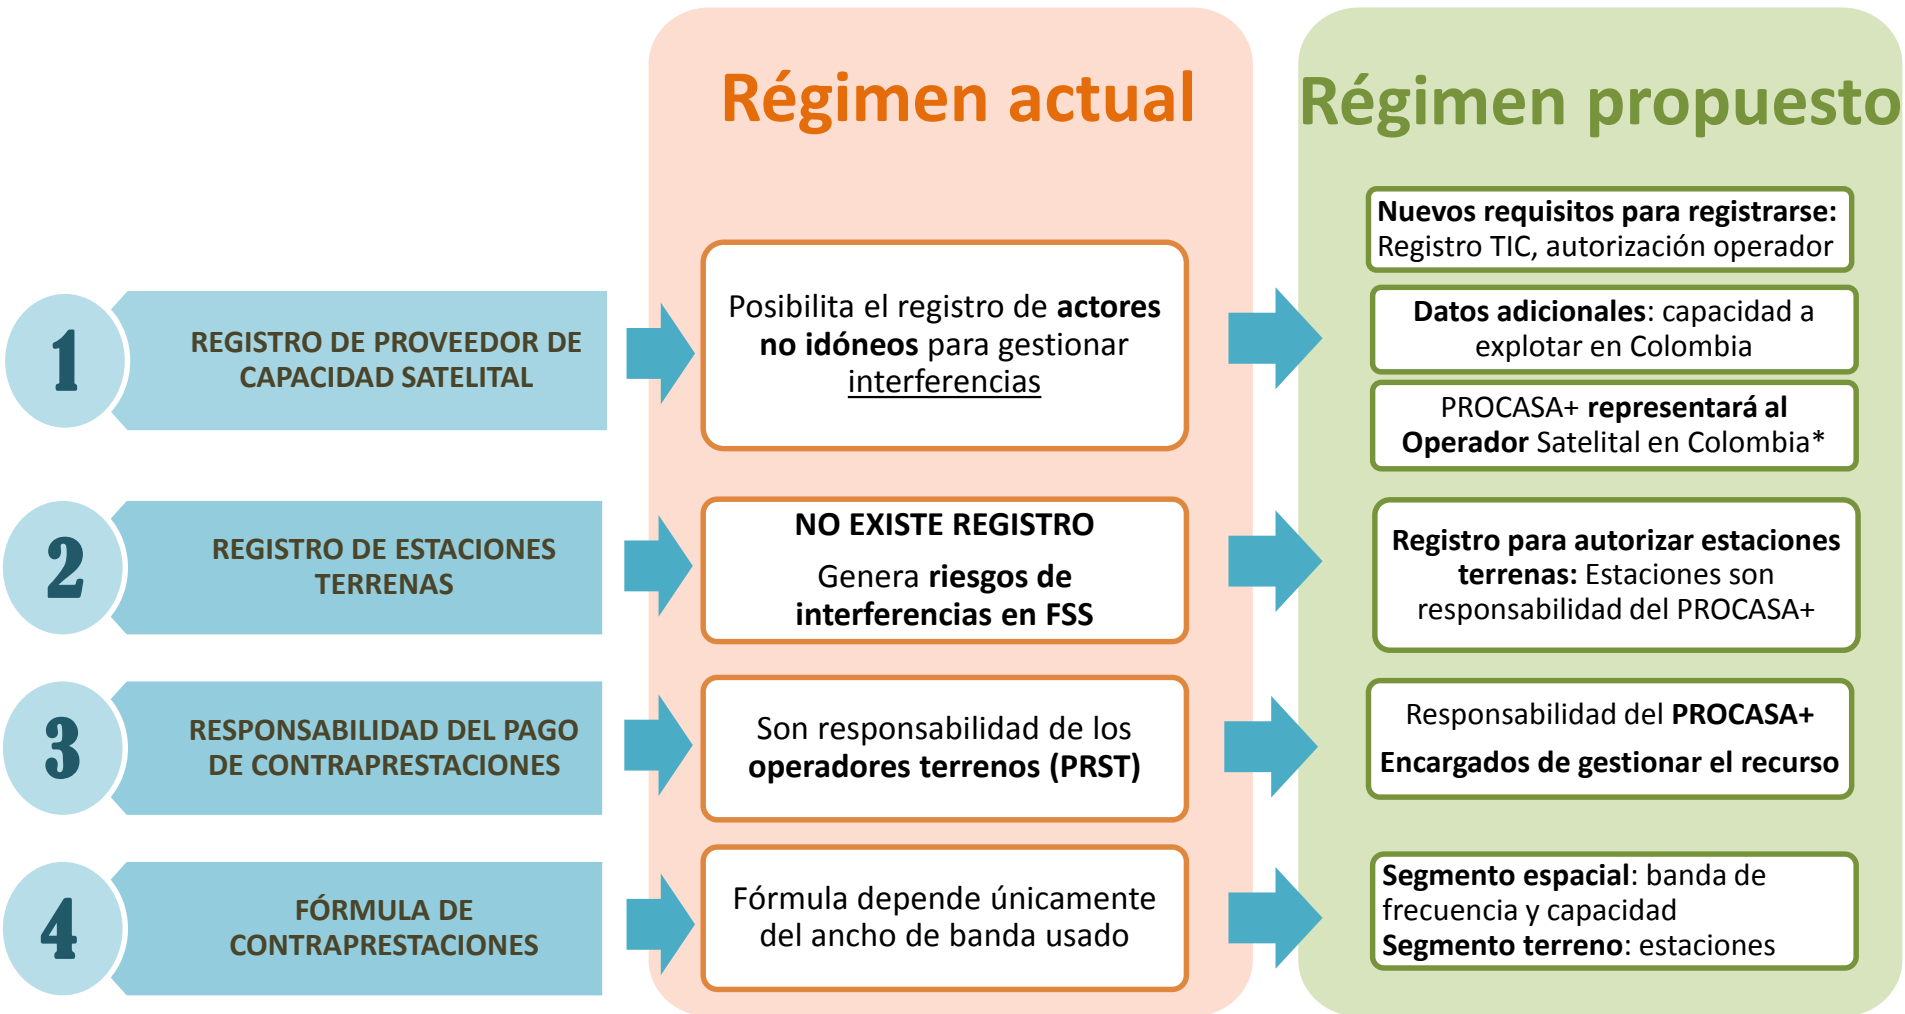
Régimen actual

Régimen propuesto

1 REGISTRO DE PROVEEDOR DE CAPACIDAD SATELITAL

Posibilita el registro de **actores no idóneos** para gestionar interferencias

**Nuevos requisitos para registrarse:** Registro TIC, autorización operador

**Datos adicionales**: capacidad a explotar en Colombia

PROCASA+ **representará al Operador** Satelital en Colombia*

2 REGISTRO DE ESTACIONES TERRENAS

NO EXISTE REGISTRO

Genera **riesgos de interferencias en FSS**

**Registro para autorizar estaciones terrenas:** Estaciones son responsabilidad del PROCASA+

3 RESPONSABILIDAD DEL PAGO DE CONTRAPRESTACIONES

Son responsabilidad de los **operadores terrenos (PRST)**

Responsabilidad del **PROCASA+**

**Encargados de gestionar el recurso**

4 FÓRMULA DE CONTRAPRESTACIONES

Fórmula depende únicamente del ancho de banda usado

**Segmento espacial**: banda de frecuencia y capacidad
**Segmento terreno**: estaciones